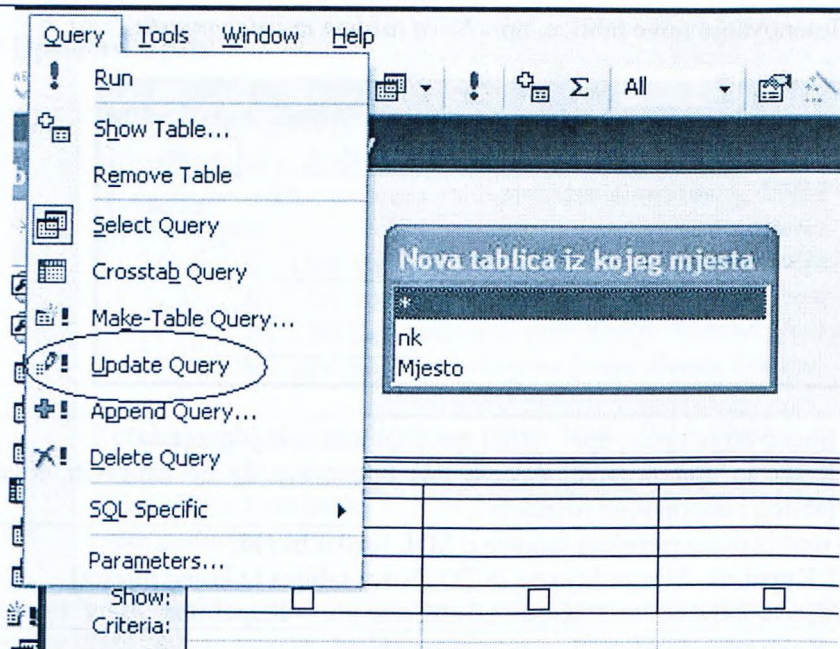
Query Tools Window Help

Run
Show Table...
Remove Table
Select Query
Crosstab Query
Make-Table Query...
Update Query
Append Query...
Delete Query
SQL Specific
Parameters...

All

Nova tablica iz kojeg mjesta
*
nk
Mjesto

Show:
Criteria: